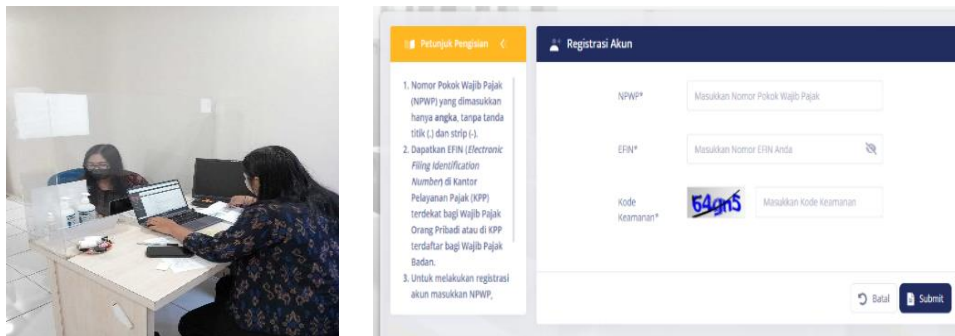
Petunjuk Pengisian

1. Nomor Pokok Wajib Pajak (NPWP) yang dimasukkan hanya angka, tanpa tanda titik (.) dan strip (-).
2. Dapatkan EFIN (*Electronic Filing Identification Number*) di Kantor Pelayanan Pajak (KPP) terdekat bagi Wajib Pajak Orang Pribadi atau di KPP terdaftar bagi Wajib Pajak Badan.
3. Untuk melakukan registrasi akun masukkan NPWP,

Registrasi Akun

NPWP* Masukkan Nomor Pokok Wajib Pajak

EFIN* Masukkan Nomor EFIN Anda

Kode Keamanan* 64gn5 Masukkan Kode Keamanan

Batal Submit